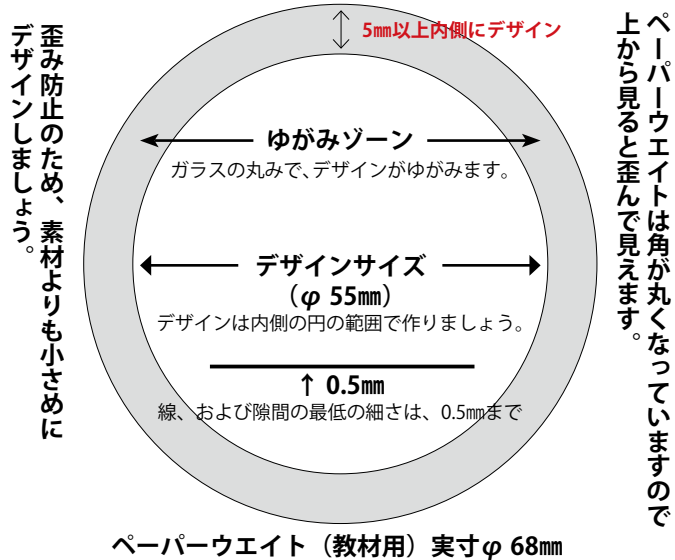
ペーパーウエイトは角が丸くなっていますので上から見ると歪んで見えます。

歪み防止のため、素材よりも小さめにデザインしましょう。

5㎜以上内側にデザイン

ゆがみゾーン

ガラスの丸みで、デザインがゆがみます。

デザインサイズ

（$\varphi$ 55㎜）

デザインは内側の円の範囲で作りましょう。

↑ 0.5㎜

線、および隙間の最低の細さは、0.5㎜まで

ペーパーウエイト（教材用）実寸$\varphi$ 68㎜